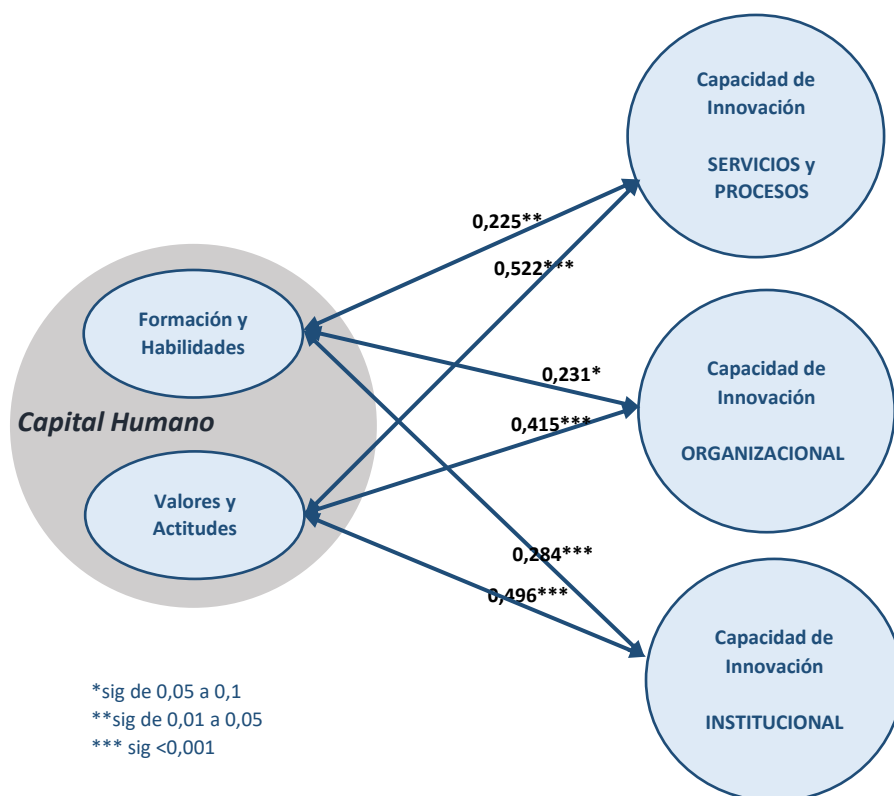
Capital Humano

Formación y Habilidades

Valores y Actitudes

Capacidad de Innovación

SERVICIOS y PROCESOS

Capacidad de Innovación

ORGANIZACIONAL

Capacidad de Innovación

INSTITUCIONAL

0,225**

0,522***

0,231*

0,415***

0,284***

0,496***

*sig de 0,05 a 0,1
**sig de 0,01 a 0,05
*** sig <0,001